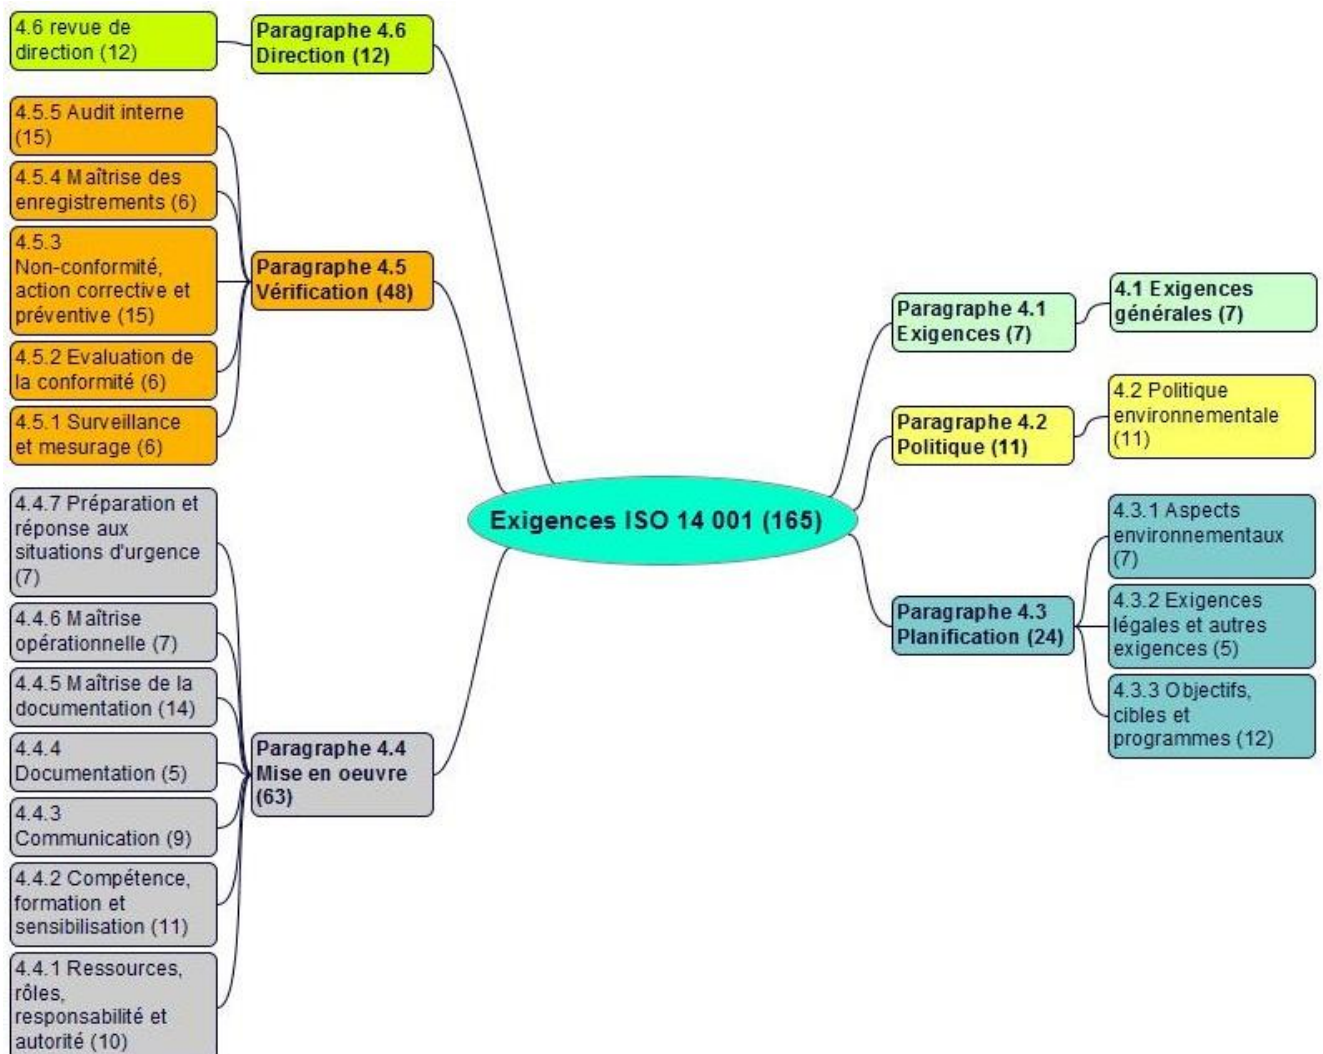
4.6 revue de direction (12)

Paragraphe 4.6 Direction (12)

4.5.5 Audit interne (15)

4.5.4 Maîtrise des enregistrements (6)

4.5.3 Non-conformité, action corrective et préventive (15)

4.5.2 Evaluation de la conformité (6)

4.5.1 Surveillance et mesurage (6)

Paragraphe 4.5 Vérification (48)

Exigences ISO 14 001 (165)

Paragraphe 4.1 Exigences (7)

4.1 Exigences générales (7)

Paragraphe 4.2 Politique (11)

4.2 Politique environnementale (11)

Paragraphe 4.3 Planification (24)

4.3.1 Aspects environnementaux (7)

4.3.2 Exigences légales et autres exigences (5)

4.3.3 Objectifs, cibles et programmes (12)

4.4.7 Préparation et réponse aux situations d'urgence (7)

4.4.6 Maîtrise opérationnelle (7)

4.4.5 Maîtrise de la documentation (14)

4.4.4 Documentation (5)

4.4.3 Communication (9)

4.4.2 Compétence, formation et sensibilisation (11)

4.4.1 Ressources, rôles, responsabilité et autorité (10)

Paragraphe 4.4 Mise en oeuvre (63)